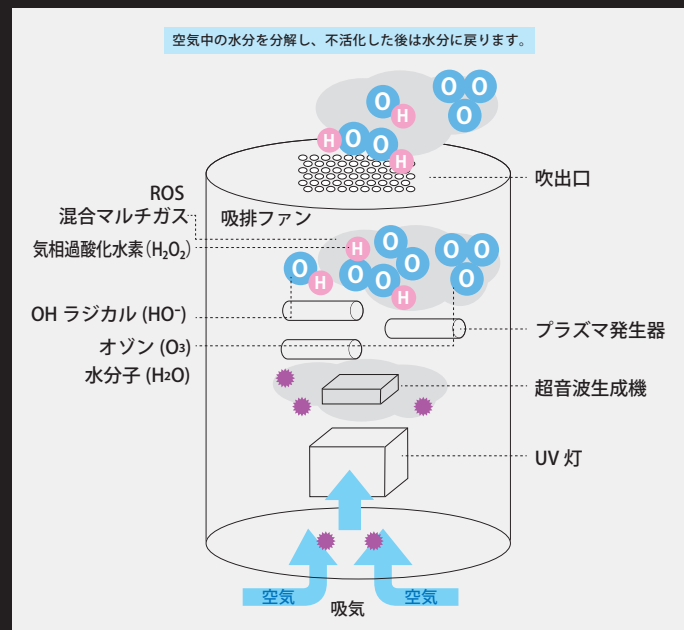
空気中の水分を分解し、不活化した後は水分に戻ります。

O H O O O H O O H

吹出口

ROS
混合マルチガス

吸排ファン

気相過酸化水素($H_2O_2$)

H O O O O O H O O H

OH ラジカル ($HO^-$)

プラズマ発生器

オゾン ($O_3$)

水分子 ($H_2O$)

超音波生成機

UV 灯

空気 吸気 空気